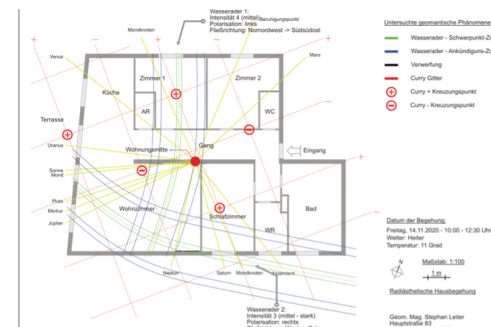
Wasserader 1:
Intensität 4 (mittel)
Polarisation: links
Fließrichtung: Nordwest -> Südsüdost

Beruhigungspunkt

Mondknoten

Venus

Mars

Zimmer 1

Zimmer 2

Küche

AR

WC

Terrasse

Gang

Eingang

Uranus

Wohnungsmitte

Sonne
Mond

Pluto

Merkur

Jupiter

Wohnzimmer

Schlafzimmer

Bad

WR

Neptun

Saturn

Mondknoten

Südmitte

Wasserader 2:
Intensität 3 (mittel - stark)
Polarisation: rechts

Untersuchte geomantische Phänomene

Wasserader - Schwerpunkt-Zo

Wasserader - Ankündigungs-Zo

Verwerfung

Curry Gitter

Curry + Kreuzungspunkt

Curry - Kreuzungspunkt

Datum der Begehung:
Freitag, 14.11.2020 - 10:00 - 12:30 Uhr
Wetter: Heiter
Temperatur: 11 Grad

N

Maßstab: 1:100

1 m

Radiästhetische Hausbegehung

Geom. Mag. Stephan Leiter
Hauptstraße 63